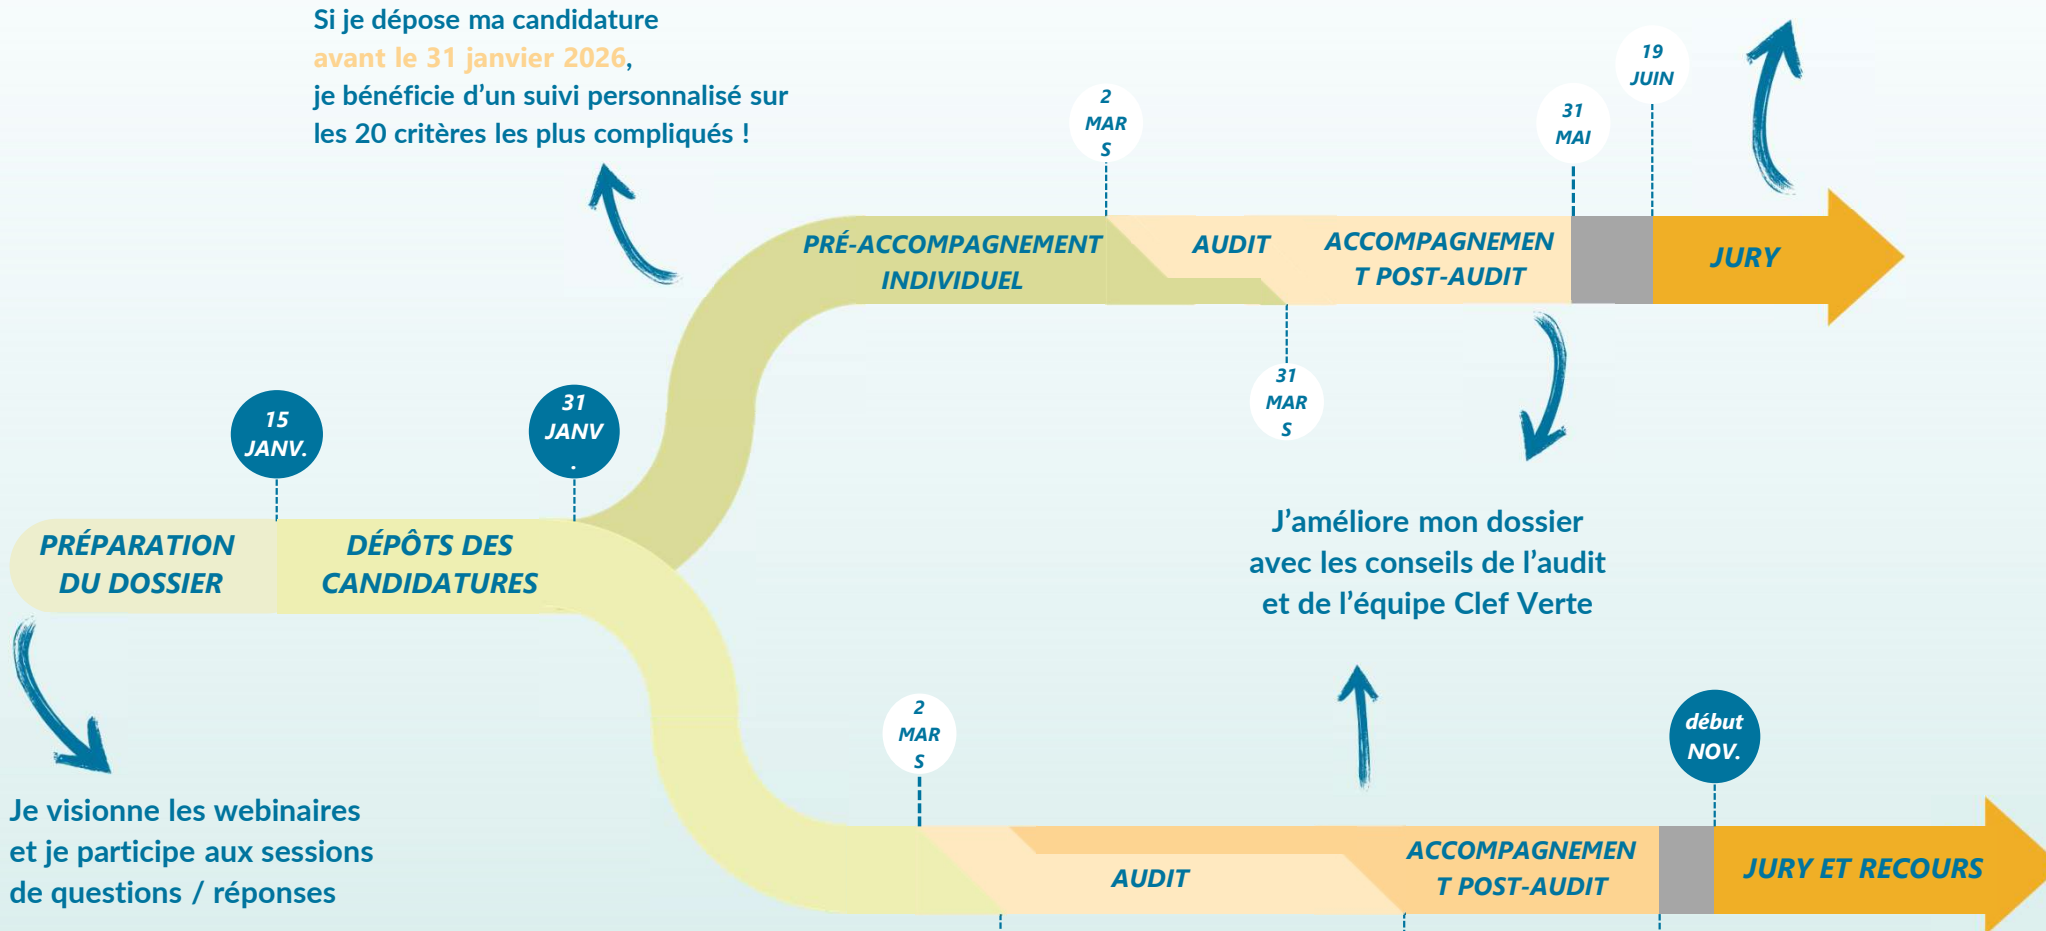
Si je dépose ma candidature avant le 31 janvier 2026, je bénéficie d'un suivi personnalisé sur les 20 critères les plus compliqués !

2 MAR S

31 MAI

19 JUIN

PRÉ-ACCOMPAGNEMENT INDIVIDUEL

AUDIT

ACCOMPAGNEMEN T POST-AUDIT

JURY

31 MAR S

15 JANV.

31 JANV .

PRÉPARATION DU DOSSIER

DÉPÔTS DES CANDIDATURES

J'améliore mon dossier avec les conseils de l'audit et de l'équipe Clef Verte

2 MAR S

début NOV.

Je visionne les webinaires et je participe aux sessions de questions / réponses

AUDIT

ACCOMPAGNEMEN T POST-AUDIT

JURY ET RECOURS